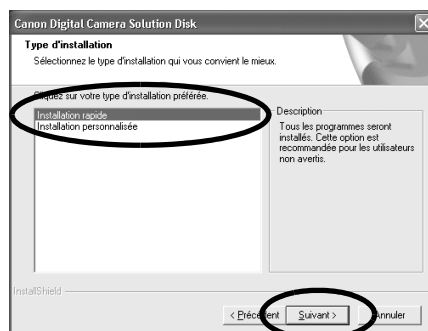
Canon Digital Camera Solution Disk

Type d'installation

Sélectionnez le type d'installation qui vous convient le mieux.

Cliquez sur votre type d'installation préférée.

Installation rapide

Installation personnalisée

Description

Tous les programmes seront installés. Cette option est recommandée pour les utilisateurs non avertis.

InstallShield

< Précédent

Suivant >

Annuler